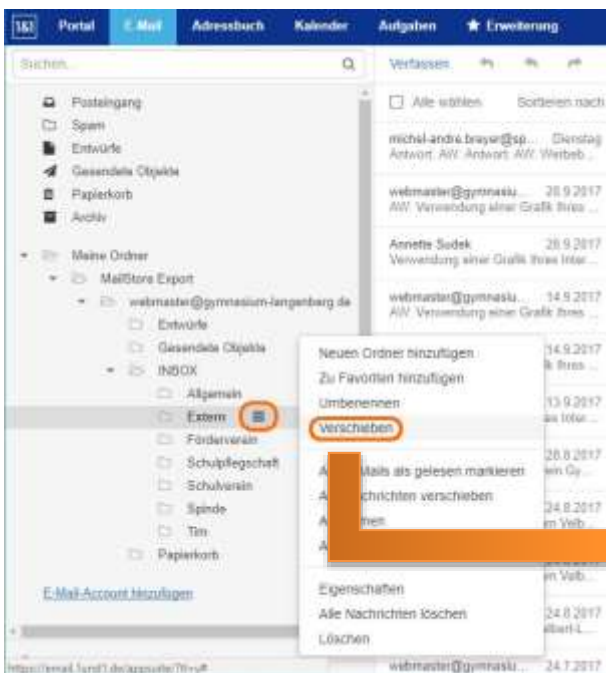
1&1 Portal E-Mail Adressbuch Kalender Aufgaben ★ Erweiterung

Suchen...

Posteingang
Spam
Entwürfe
Gesendete Objekte
Papierkorb
Archiv

Meine Ordner
MailStore Export
webmaster@gymnasium-langenberg.de
Entwürfe
Gesendete Objekte
INBOX
Allgemein
Extern
Förderverein
Schulpflegschaft
Schulverein
Spinde
Tim
Papierkorb

E-Mail-Account hinzufügen

https://email.1und1.de/appsuite/?!=vff

Verfassen

Alle wählen Sortieren nach

michel-andre.brayer@sp... Dienstag
Antwort: AW: Antwort: AW: Werbeb...

webmaster@gymnasiu... 28.9.2017
AW: Verwendung einer Grafik Ihres ...

Annette Sudek 28.9.2017
Verwendung einer Grafik Ihres Inter...

webmaster@gymnasiu... 14.9.2017
AW: Verwendung einer Grafik Ihres ...

14.9.2017
k Ihres ...

13.9.2017
as Inter...

28.8.2017
ein Gy...

24.8.2017
en Velb...

en Velb...

24.8.2017
elbert-L...

webmaster@gymnasiu... 24.7.2017

Neuen Ordner hinzufügen
Zu Favoriten hinzufügen
Umbenennen
Verschieben
A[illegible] Mails als gelesen markieren
A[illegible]chrichten verschieben
A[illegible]nen
A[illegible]
Eigenschaften
Alle Nachrichten löschen
Löschen